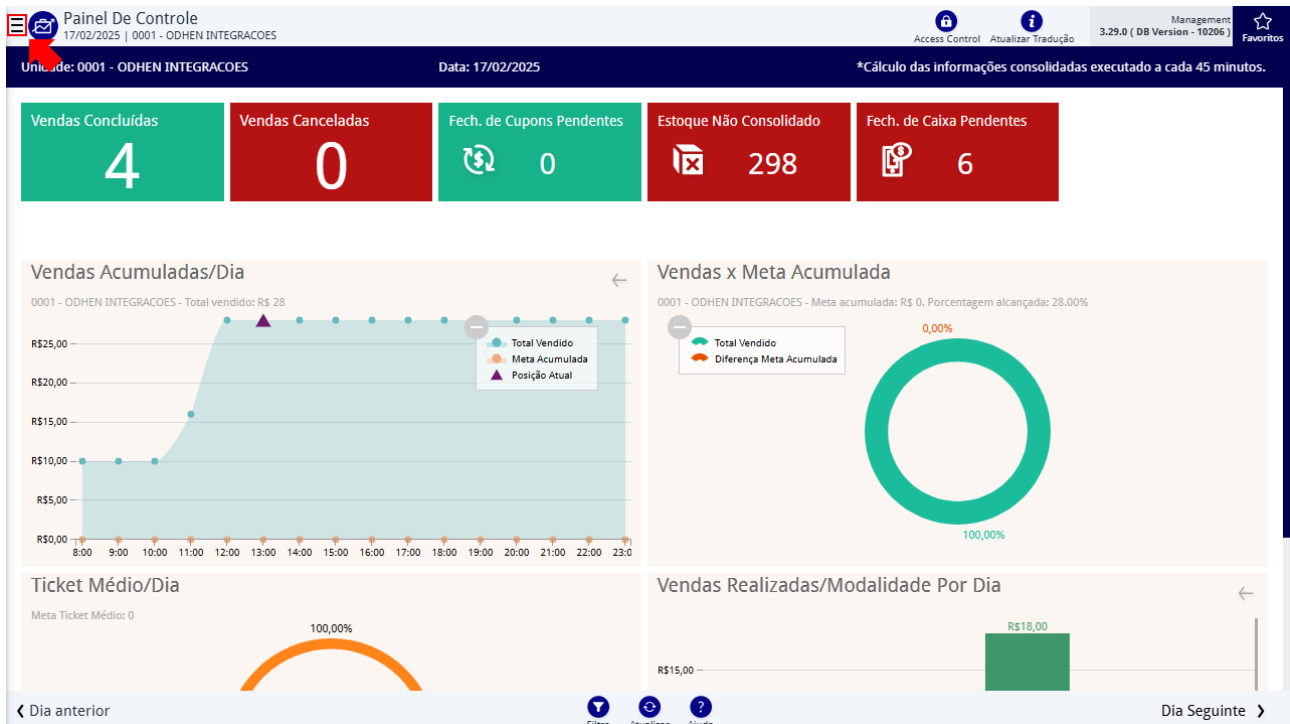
Painel De Controle
17/02/2025 | 0001 - ODHEN INTEGRACOES

Access Control Atualizar Tradução
Management
3.29.0 ( DB Version - 10206 )
Favoritos

Unidade: 0001 - ODHEN INTEGRACOES
Data: 17/02/2025
*Cálculo das informações consolidadas executado a cada 45 minutos.

Vendas Concluídas
4

Vendas Canceladas
0

Fech. de Cupons Pendentes
0

Estoque Não Consolidado
298

Fech. de Caixa Pendentes
6

Vendas Acumuladas/Dia
0001 - ODHEN INTEGRACOES - Total vendido: R$ 28
Total Vendido
Meta Acumulada
Posição Atual
R$25,00
R$20,00
R$15,00
R$10,00
R$5,00
R$0,00
8:00 9:00 10:00 11:00 12:00 13:00 14:00 15:00 16:00 17:00 18:00 19:00 20:00 21:00 22:00 23:0

Vendas x Meta Acumulada
0001 - ODHEN INTEGRACOES - Meta acumulada: R$ 0. Porcentagem alcançada: 28.00%
Total Vendido
Diferença Meta Acumulada
0,00%
100,00%

Ticket Médio/Dia
Meta Ticket Médio: 0
100,00%

Vendas Realizadas/Modalidade Por Dia
R$18,00
R$15,00

Dia anterior
Filtro Atualizar Ajuda
Dia Seguinte